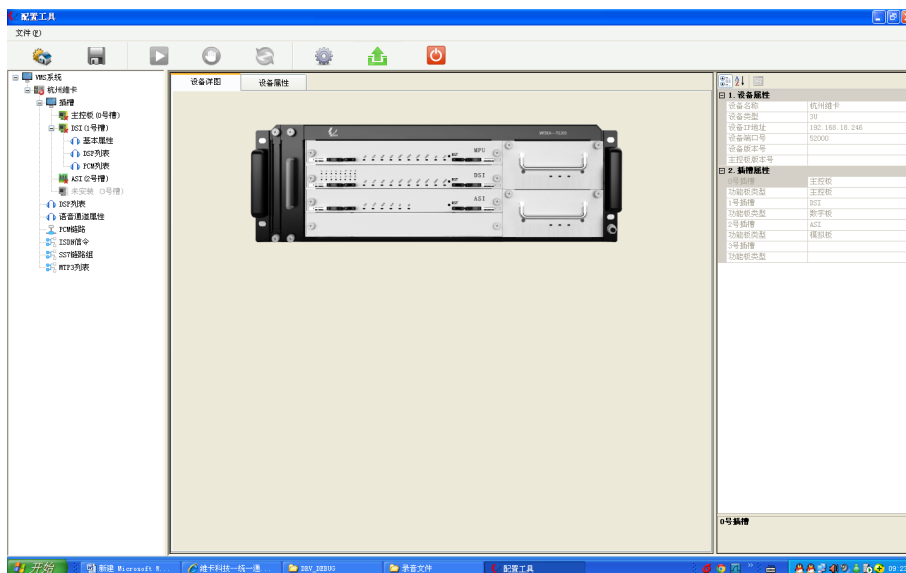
配置工具

文件(F)

VMS系统
杭州维卡
插槽
主控板(0号槽)
DSI(1号槽)
基本属性
DSP列表
PCM列表
ASI(2号槽)
未安装(3号槽)
DSP列表
语音通道属性
PCM链路
ISDN信令
SS7链路组
MTP3列表

设备详图
设备属性

MPU
DSI
ASI

1. 设备属性
设备名称 杭州维卡
设备类型 3U
设备IP地址 192.168.18.248
设备端口号 52000
设备版本号
主控板版本号
2. 插槽属性
0号插槽 主控板
功能板类型 主控板
1号插槽 DSI
功能板类型 数字板
2号插槽 ASI
功能板类型 模拟板
3号插槽
功能板类型

0号插槽

开始
新建 Microsoft W...
维卡科技—统一通...
DSV_DEBUG
录音文件
配置工具
09:23